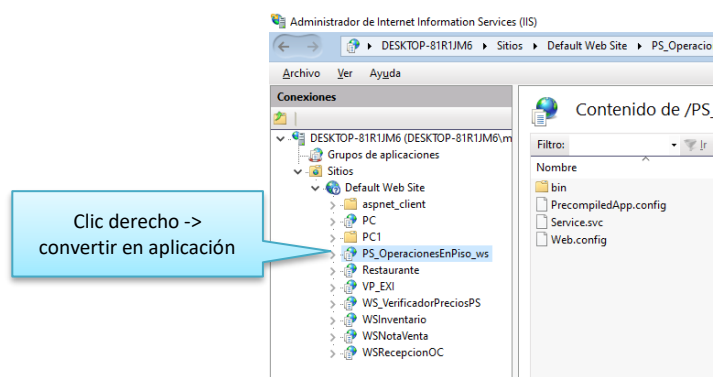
Administrador de Internet Information Services (IIS)

DESKTOP-81R1JM6 ▸ Sitios ▸ Default Web Site ▸ PS_Operacio

Archivo Ver Ayuda

Conexiones

DESKTOP-81R1JM6 (DESKTOP-81R1JM6\m
Grupos de aplicaciones
Sitios
Default Web Site
aspnet_client
PC
PC1
PS_OperacionesEnPiso_ws
Restaurante
VP_EXI
WS_VerificadorPreciosPS
WSInventario
WSNotaVenta
WSRecepcionOC

Contenido de /PS_

Filtro:
Ir

Nombre
bin
PrecompiledApp.config
Service.svc
Web.config

Clic derecho -> convertir en aplicación